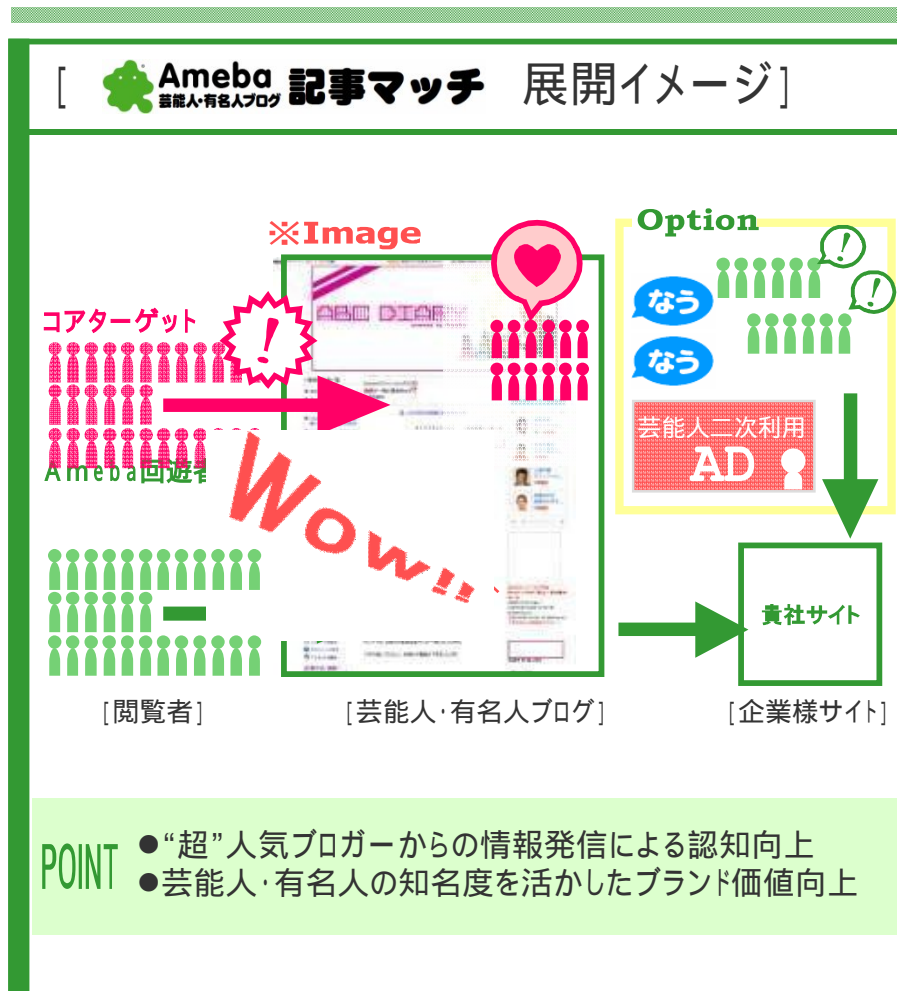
[ Ameba 芸能人・有名人ブログ 記事マッチ 展開イメージ]

※Image

Option

コアターゲット

!

ABC DIARY

なう

なう

!

!

芸能人二次利用

AD

Ameba回遊者

Wow!!

貴社サイト

[閲覧者]

[芸能人・有名人ブログ]

[企業様サイト]

POINT ●"超"人気ブロガーからの情報発信による認知向上
●芸能人・有名人の知名度を活かしたブランド価値向上